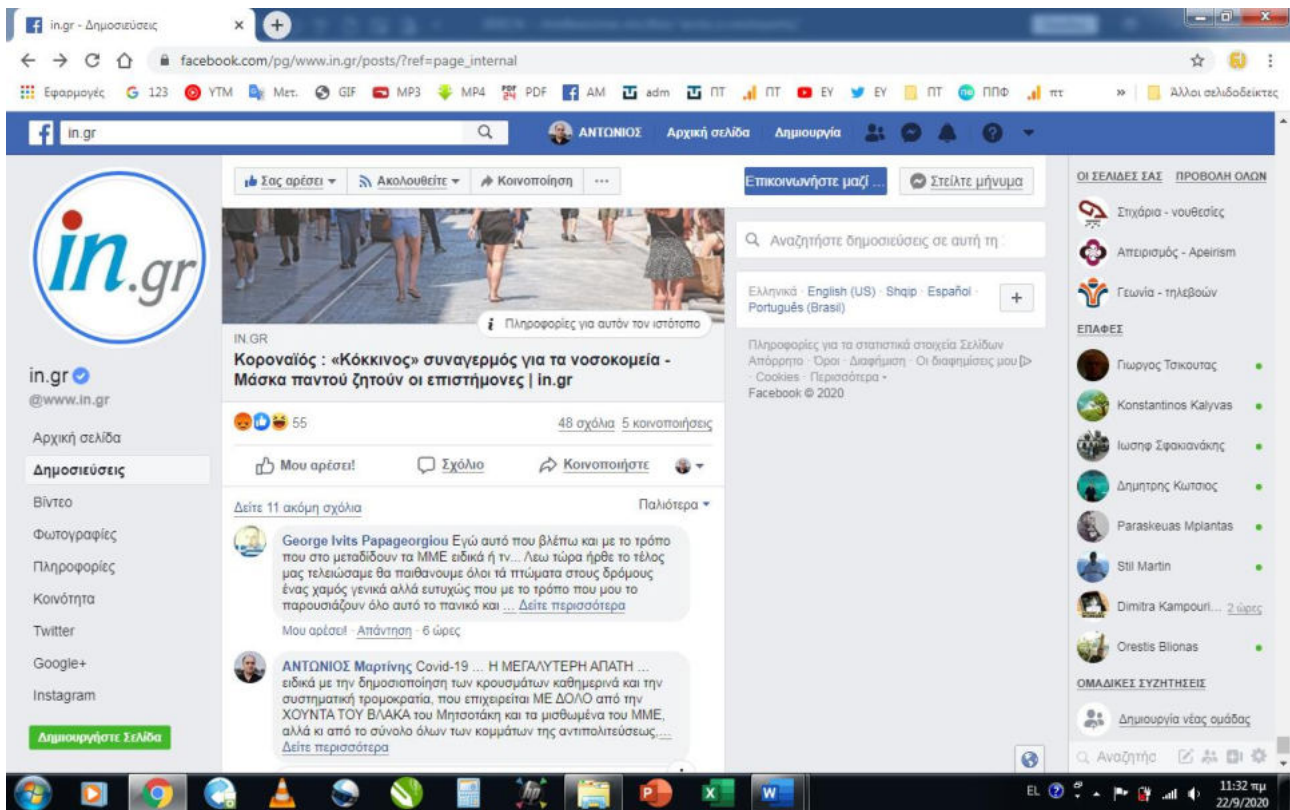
in.gr - Δημοσιεύσεις

facebook.com/pg/www.in.gr/posts/?ref=page_internal

Εφαρμογές 123 YTM Μετ. GIF MP3 MP4 PDF AM adm ΠΤ ΠΤ EY EY ΠΤ ΠΠΦ πτ » Άλλοι σελιδοδείκτες

in.gr ΑΝΤΩΝΙΟΣ Αρχική σελίδα Δημιουργία

in.gr

in.gr
@www.in.gr

Αρχική σελίδα
Δημοσιεύσεις
Βίντεο
Φωτογραφίες
Πληροφορίες
Κοινότητα
Twitter
Google+
Instagram

Δημιουργήστε Σελίδα

Σας αρέσει ▾ Ακολουθείτε ▾ Κοινοποίηση ···

Πληροφορίες για αυτόν τον ιστότοπο

IN.GR
Κοροναϊός : «Κόκκινος» συναγερμός για τα νοσοκομεία - Μάσκα παντού ζητούν οι επιστήμονες | in.gr

55 48 σχόλια 5 κοινοποιήσεις

Μου αρέσει! Σχόλιο Κοινοποιήστε

Δείτε 11 ακόμη σχόλια Παλιότερα ▾

George Ivits Papageorgiou Εγώ αυτό που βλέπω και με το τρόπο που στο μεταδίδουν τα ΜΜΕ ειδικά ή τν... Λεω τώρα ήρθε το τέλος μας τελειώσαμε θα παιθανουμε όλοι τά πτώματα στους δρόμους ένας χαμός γενικά αλλά ευτυχώς που με το τρόπο που μου το παρουσιάζουν όλο αυτό το πανικό και ... Δείτε περισσότερα
Μου αρέσει! · Απάντηση · 6 ώρες

ΑΝΤΩΝΙΟΣ Μαρτίνης Covid-19 ... Η ΜΕΓΑΛΥΤΕΡΗ ΑΠΑΤΗ ... ειδικά με την δημοσιοποίηση των κρουσμάτων καθημερινά και την συστηματική τρομοκρατία, που επιχειρείται ΜΕ ΔΟΛΟ από την ΧΟΥΝΤΑ ΤΟΥ ΒΛΑΚΑ του Μητσοτάκη και τα μισθωμένα του ΜΜΕ, αλλά κι από το σύνολο όλων των κομμάτων της αντιπολιτεύσεως.... Δείτε περισσότερα

Επικοινωνήστε μαζί ... Στείλτε μήνυμα

Αναζητήστε δημοσιεύσεις σε αυτή τη

Ελληνικά · English (US) · Shqip · Español · Português (Brasil) +

Πληροφορίες για τα στατιστικά στοιχεία Σελίδων · Απόρρητο · Όροι · Διαφήμιση · Οι διαφημίσεις μου · Cookies · Περισσότερα ·
Facebook © 2020

ΟΙ ΣΕΛΙΔΕΣ ΣΑΣ ΠΡΟΒΟΛΗ ΟΛΩΝ
Στιχάρια - νουθεσίες
Απειρισμός - Apeirism
Γεωνία - τηλεβοών
ΕΠΑΦΕΣ
Γιωργος Τσικουτας
Konstantinos Kalyvas
Ιωσηφ Σφακιανάκης
Δημητρης Κωτσιος
Paraskeuas Mplantas
Stil Martin
Dimitra Kampouri... 2 ώρες
Orestis Blionas
ΟΜΑΔΙΚΕΣ ΣΥΖΗΤΗΣΕΙΣ
Δημιουργία νέας ομάδας
Αναζήτησ

EL 11:32 πμ 22/9/2020